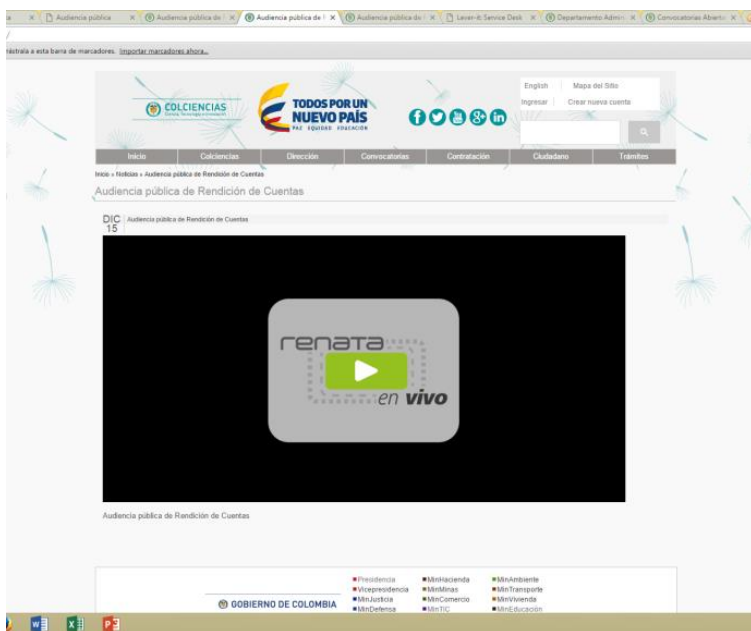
Audiencia pública | Audiencia pública de | Audiencia pública de | Audiencia pública de | Lever-it Service Desk | Departamento Admin | Convocatorias Abierta

nástrala a esta barra de marcadores. Importar marcadores ahora...

COLCIENCIAS

TODOS POR UN NUEVO PAÍS
PAZ EQUIDAD EDUCACIÓN

English | Mapa del Sitio
Ingresar | Crear nueva cuenta

Inicio | Colciencias | Dirección | Convocatorias | Contratación | Ciudadano | Trámites

Inicio » Noticias » Audiencia pública de Rendición de Cuentas

Audiencia pública de Rendición de Cuentas

DIC 15 Audiencia pública de Rendición de Cuentas

renata en vivo

Audiencia pública de Rendición de Cuentas

GOBIERNO DE COLOMBIA

Presidencia
Vicepresidencia
MinJusticia
MinDefensa
MinHacienda
MinMinas
MinComercio
MinTIC
MinAmbiente
MinTransporte
MinVivienda
MinEducación